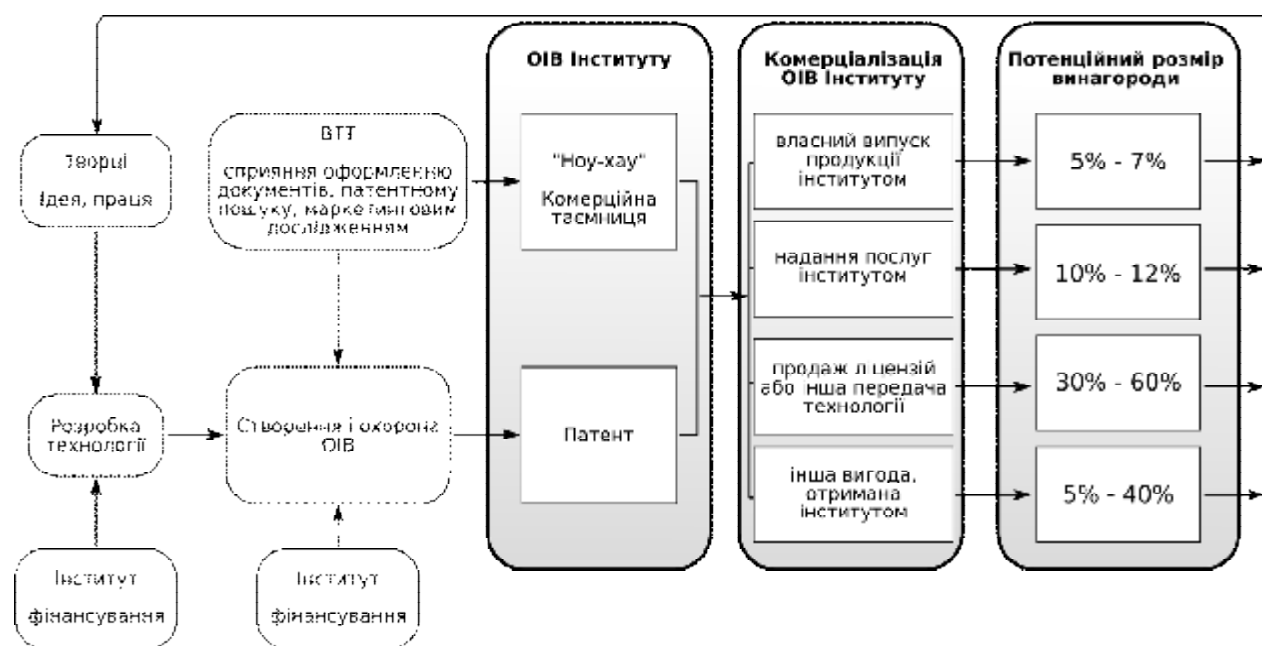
Творці

Ідея, праця

ВТТ

сприяння оформленню документів, патентному пошуку, маркетинговим дослідженням

ОІВ Інституту

"Ноу-хау"

Комерційна таємниця

Патент

Комерціалізація ОІВ Інституту

власний випуск продукції інститутом

надання послуг інститутом

продаж ліцензій або інша передача технології

інша вигода, отримана інститутом

Потенційний розмір винагороди

5% - 7%

10% - 12%

30% - 60%

5% - 40%

Розробка технології

Створення і охорона ОІВ

Інститут

фінансування

Інститут

фінансування